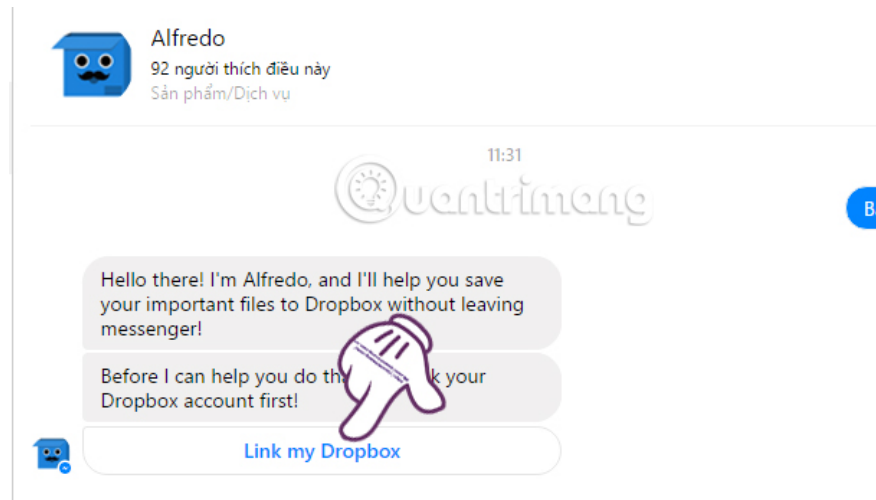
Alfredo
92 người thích điều này
Sản phẩm/Dịch vụ

11:31

Quantrimang

B

Hello there! I'm Alfredo, and I'll help you save your important files to Dropbox without leaving messenger!

Before I can help you do th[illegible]k your Dropbox account first!

Link my Dropbox